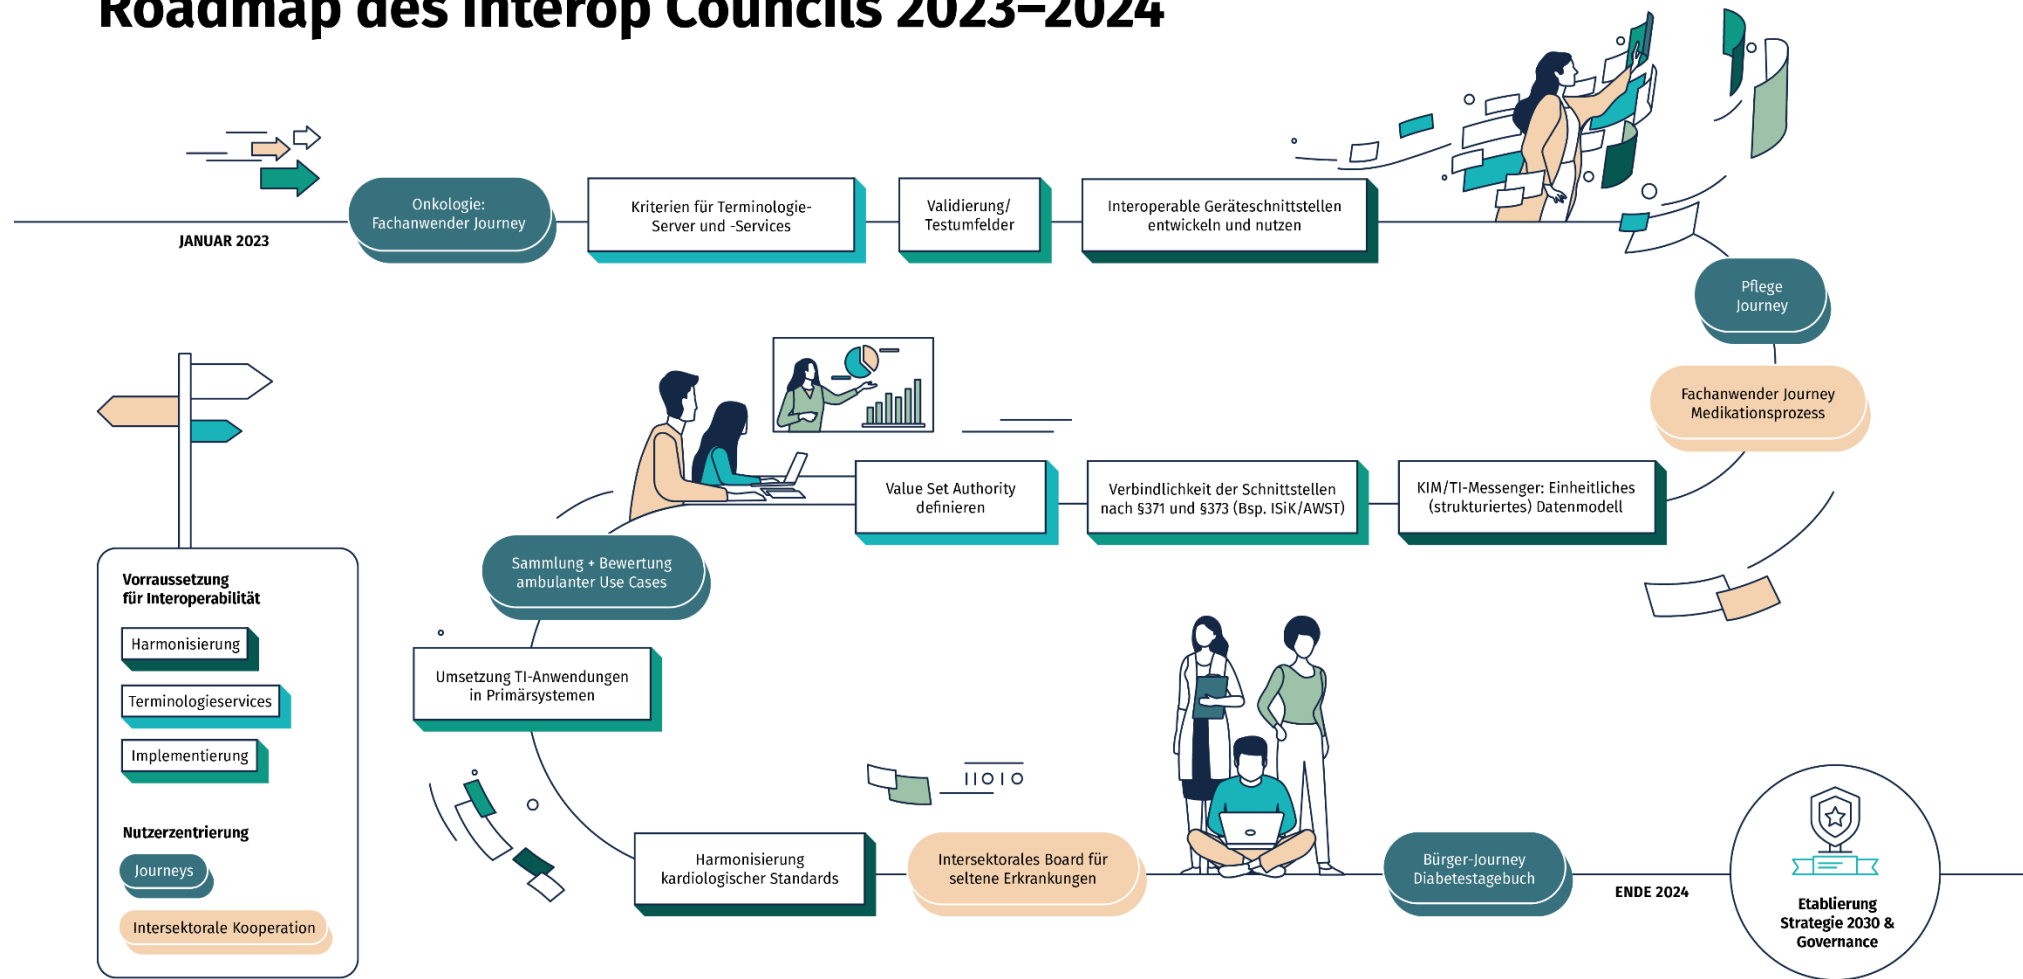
Roadmap des Interop Councils 2023–2024

JANUAR 2023

Onkologie: Fachanwender Journey

Kriterien für Terminologie-Server und -Services

Validierung/ Testumfelder

Interoperable Geräteschnittstellen entwickeln und nutzen

Pflege Journey

Fachanwender Journey Medikationsprozess

KIM/TI-Messenger: Einheitliches (strukturiertes) Datenmodell

Verbindlichkeit der Schnittstellen nach §371 und §373 (Bsp. ISiK/AWST)

Value Set Authority definieren

Sammlung + Bewertung ambulanter Use Cases

Umsetzung TI-Anwendungen in Primärsystemen

Harmonisierung kardiologischer Standards

Intersektorales Board für seltene Erkrankungen

IIOIO

Bürger-Journey Diabetestagebuch

ENDE 2024

Etablierung Strategie 2030 & Governance

Vorraussetzung für Interoperabilität

Harmonisierung

Terminologieservices

Implementierung

Nutzerzentrierung

Journeys

Intersektorale Kooperation